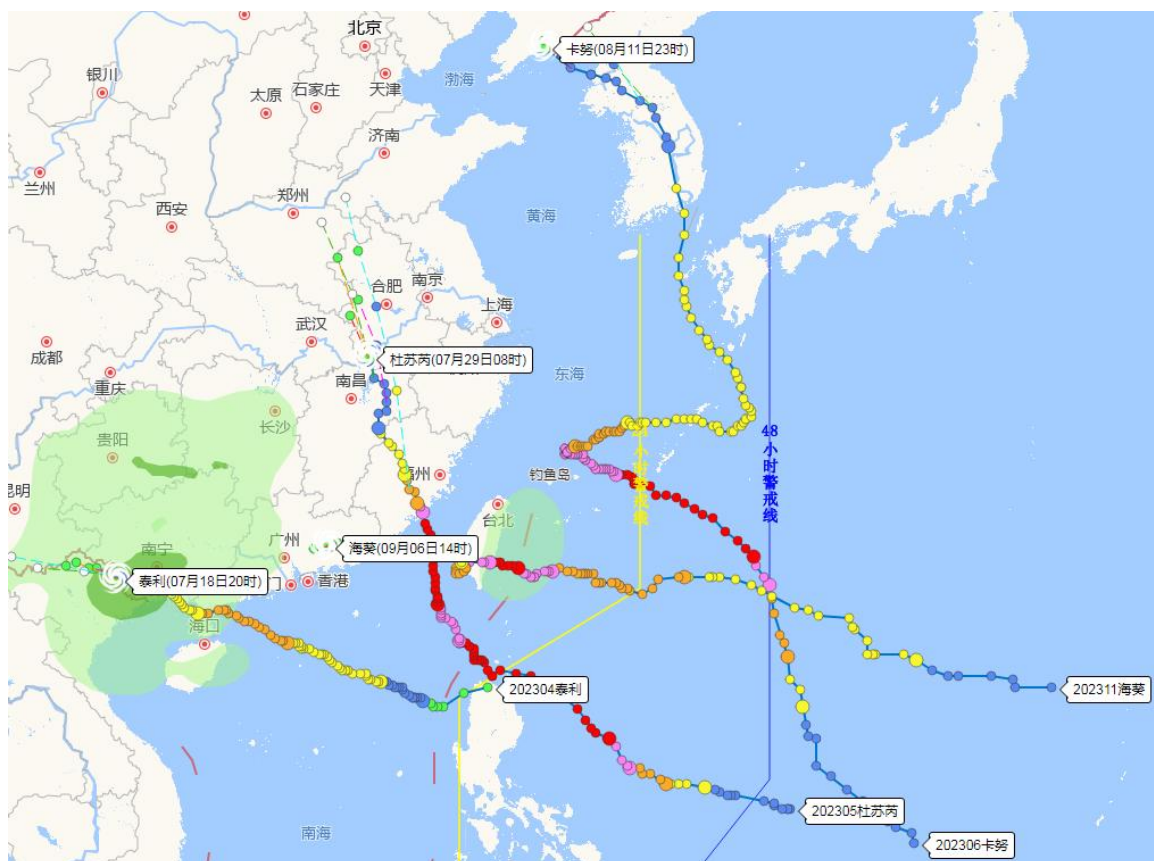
北京
卡努(08月11日23时)
银川
太原
石家庄
天津
渤海
济南
兰州
西安
郑州
黄海
合肥
南京
上海
武汉
成都
杜苏芮(07月29日08时)
南昌
东海
重庆
48小时警戒线
长沙
贵阳
钓鱼岛
州
24小时警戒线
台北
昆明
广州
海葵(09月06日14时)
南宁
泰利(07月18日20时)
门
香港
海口
202311海葵
202304泰利
202305杜苏芮
南海
202306卡努